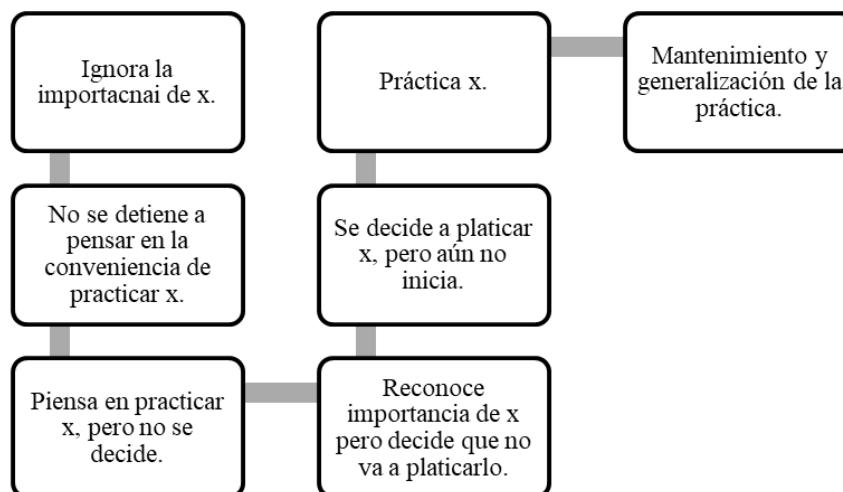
Ignora la importacnai de x.

No se detiene a pensar en la conveniencia de practicar x.

Piensa en practicar x, pero no se decide.

Reconoce importancia de x pero decide que no va a platicarlo.

Se decide a platicar x, pero aún no inicia.

Práctica x.

Mantenimiento y generalización de la práctica.